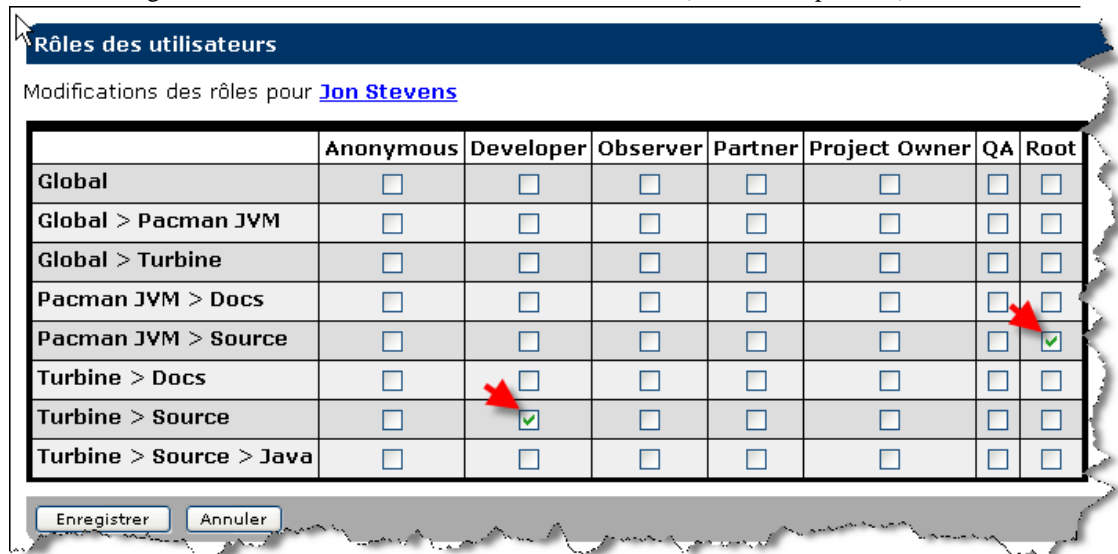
Rôles des utilisateurs

Modifications des rôles pour Jon Stevens

| | Anonymous | Developer | Observer | Partner | Project Owner | QA | Root |
|---|---|---|---|---|---|---|---|
| Global | ☐ | ☐ | ☐ | ☐ | ☐ | ☐ | ☐ |
| Global > Pacman JVM | ☐ | ☐ | ☐ | ☐ | ☐ | ☐ | ☐ |
| Global > Turbine | ☐ | ☐ | ☐ | ☐ | ☐ | ☐ | ☐ |
| Pacman JVM > Docs | ☐ | ☐ | ☐ | ☐ | ☐ | ☐ | ☐ |
| Pacman JVM > Source | ☐ | ☐ | ☐ | ☐ | ☐ | ☐ | ☑ |
| Turbine > Docs | ☐ | ☐ | ☐ | ☐ | ☐ | ☐ | ☐ |
| Turbine > Source | ☐ | ☑ | ☐ | ☐ | ☐ | ☐ | ☐ |
| Turbine > Source > Java | ☐ | ☐ | ☐ | ☐ | ☐ | ☐ | ☐ |

Enregistrer Annuler